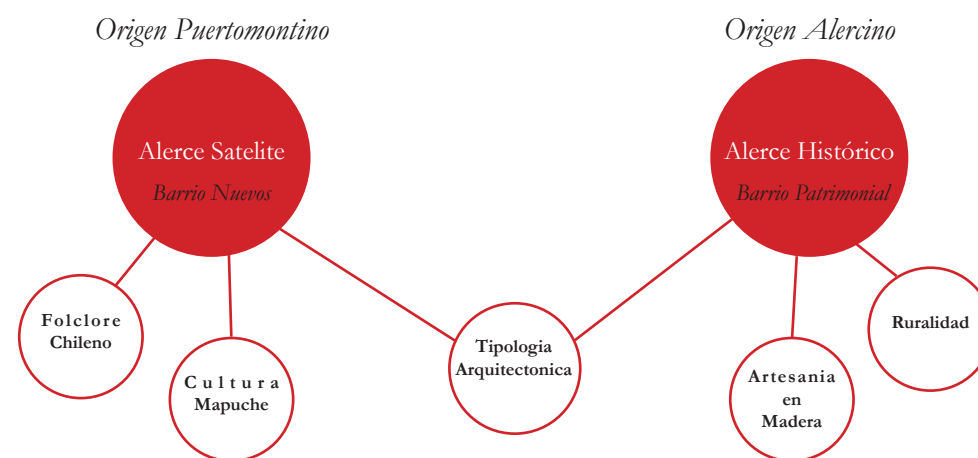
Origen Puertomontino

Origen Alercino

Alerce Satelite

Barrio Nuevos

Alerce Histórico

Barrio Patrimonial

Folclore Chileno

Cultura Mapuche

Tipologia Arquitectonica

Artesania en Madera

Ruralidad